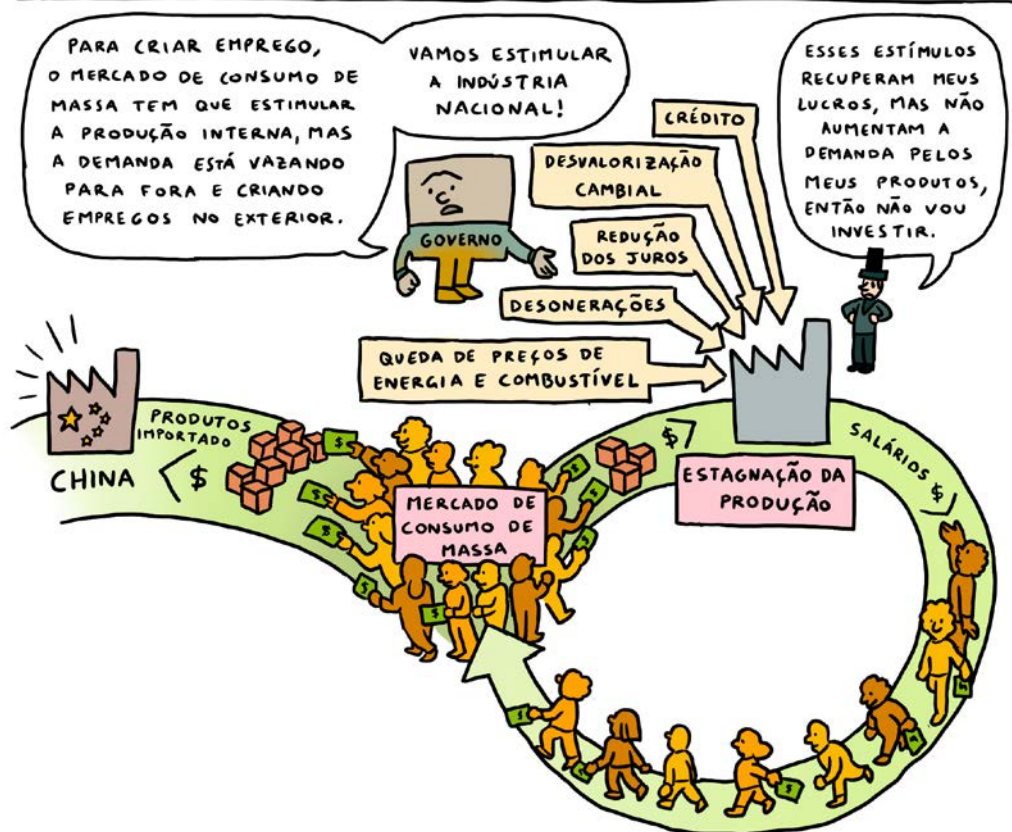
PARA CRIAR EMPREGO, O MERCADO DE CONSUMO DE MASSA TEM QUE ESTIMULAR A PRODUÇÃO INTERNA, MAS A DEMANDA ESTÁ VAZANDO PARA FORA E CRIANDO EMPREGOS NO EXTERIOR.

VAMOS ESTIMULAR A INDÚSTRIA NACIONAL!

ESSES ESTÍMULOS RECUPERAM MEUS LUCROS, MAS NÃO AUMENTAM A DEMANDA PELOS MEUS PRODUTOS, ENTÃO NÃO VOU INVESTIR.

GOVERNO

CRÉDITO

DESVALORIZAÇÃO CAMBIAL

REDUÇÃO DOS JUROS

DESONERAÇÕES

QUEDA DE PREÇOS DE ENERGIA E COMBUSTÍVEL

PRODUTOS IMPORTADO

CHINA $

MERCADO DE CONSUMO DE MASSA

$

ESTAGNAÇÃO DA PRODUÇÃO

SALÁRIOS $